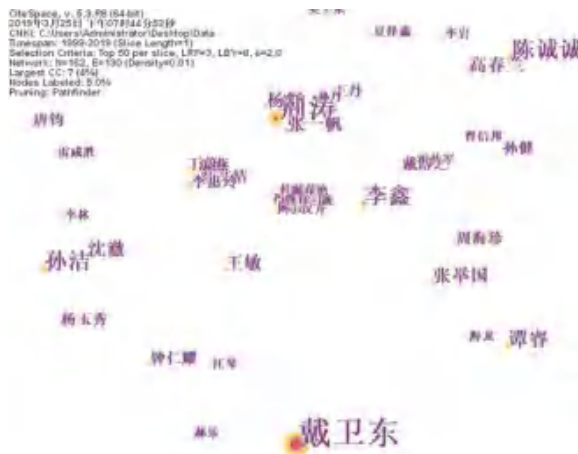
CiteSpace, v. 5.3.R8 (64-bit)
2019年3月25日 下午07时44分32秒
CNKI: C:\Users\Administrator\Desktop\Data
Timespan: 1999-2019 (Slice Length=1)
Selection Criteria: Top 50 per slice, LRF=3, LBY=8, e=2.0
Network: N=162, E=130 (Density=0.01)
Largest CC: 7 (4%)
Nodes Labeled: 5.0%
Pruning: Pathfinder

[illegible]
夏梓鑫
李宜
陈诚诚
高春
杨
郑
涛
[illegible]
张一帆
唐钧
曹信邦
孙健
庄成洪
丁建
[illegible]
李忠
戴晋
李鑫
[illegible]
李林
孙洁
沈澈
王敏
周海珍
张举国
杨玉秀
谭睿
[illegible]
钟仁耀
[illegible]
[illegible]
戴卫东